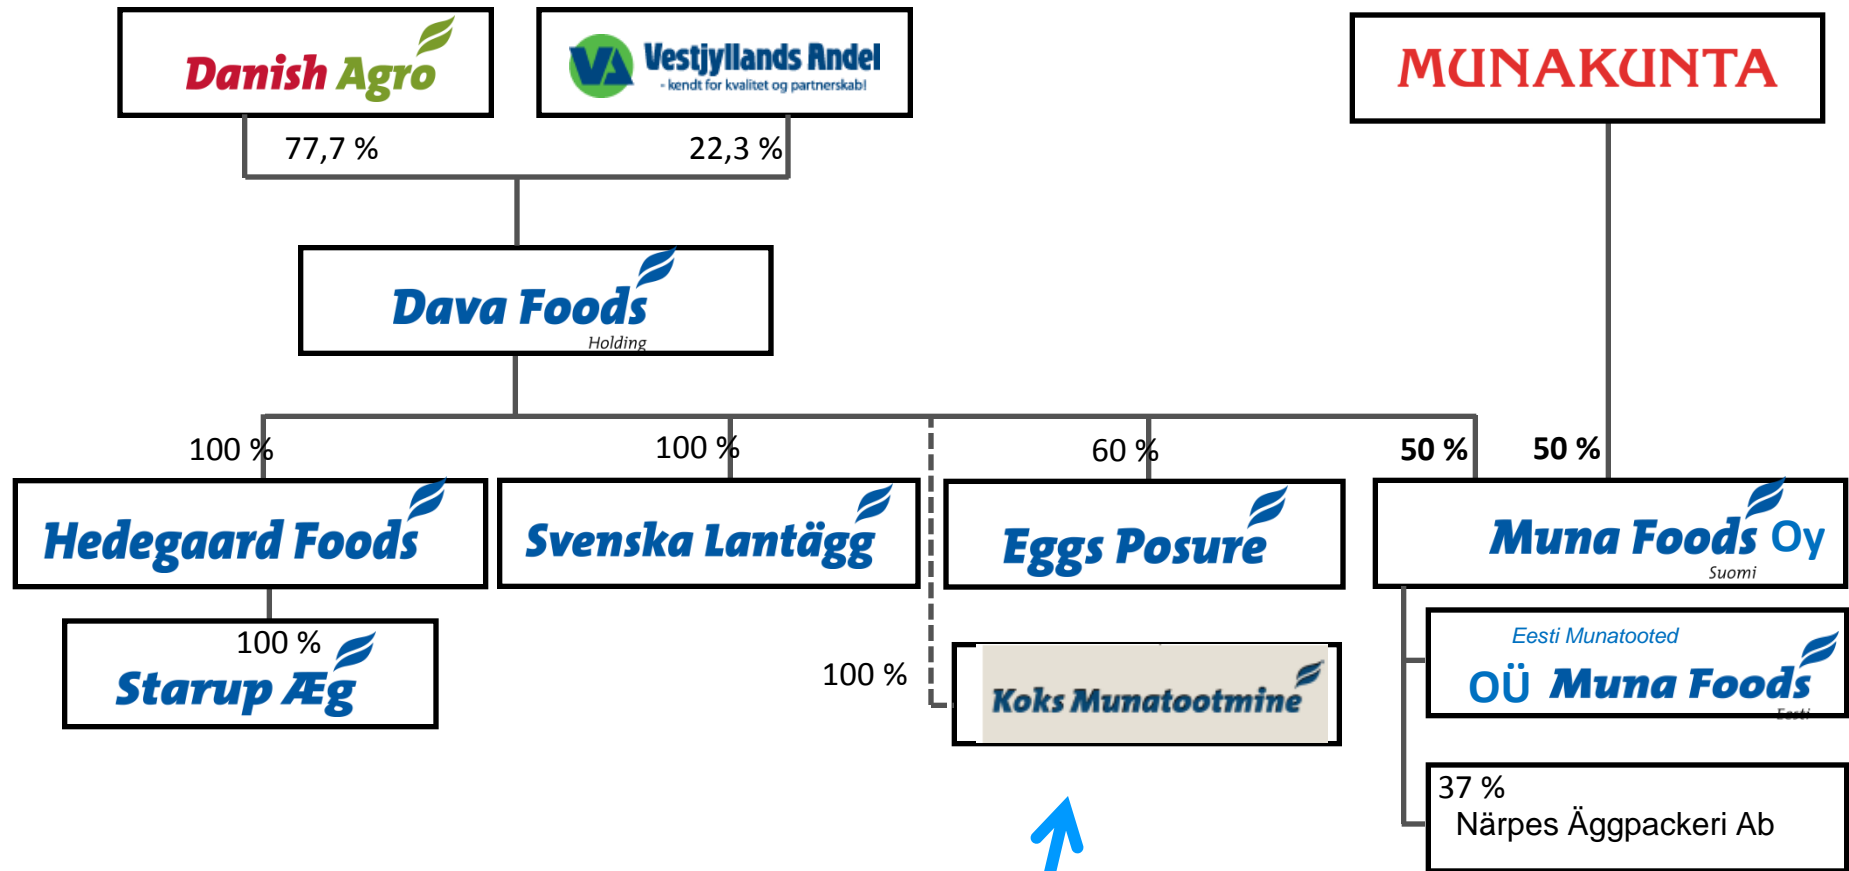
Danish Agro

VA Vestjyllands Andel
- kendt for kvalitet og partnerskab!

MUNAKUNTA

77,7 %

22,3 %

Dava Foods
Holding

100 %

100 %

60 %

50 %

50 %

Hedegaard Foods

Svenska Lantägg

Eggs Posure

Muna Foods Oy
Suomi

100 %
Starup Æg

100 %

Koks Munatootmine

Eesti Munatooted
OÜ Muna Foods
Eesti

37 %
Närpes Äggpackeri Ab